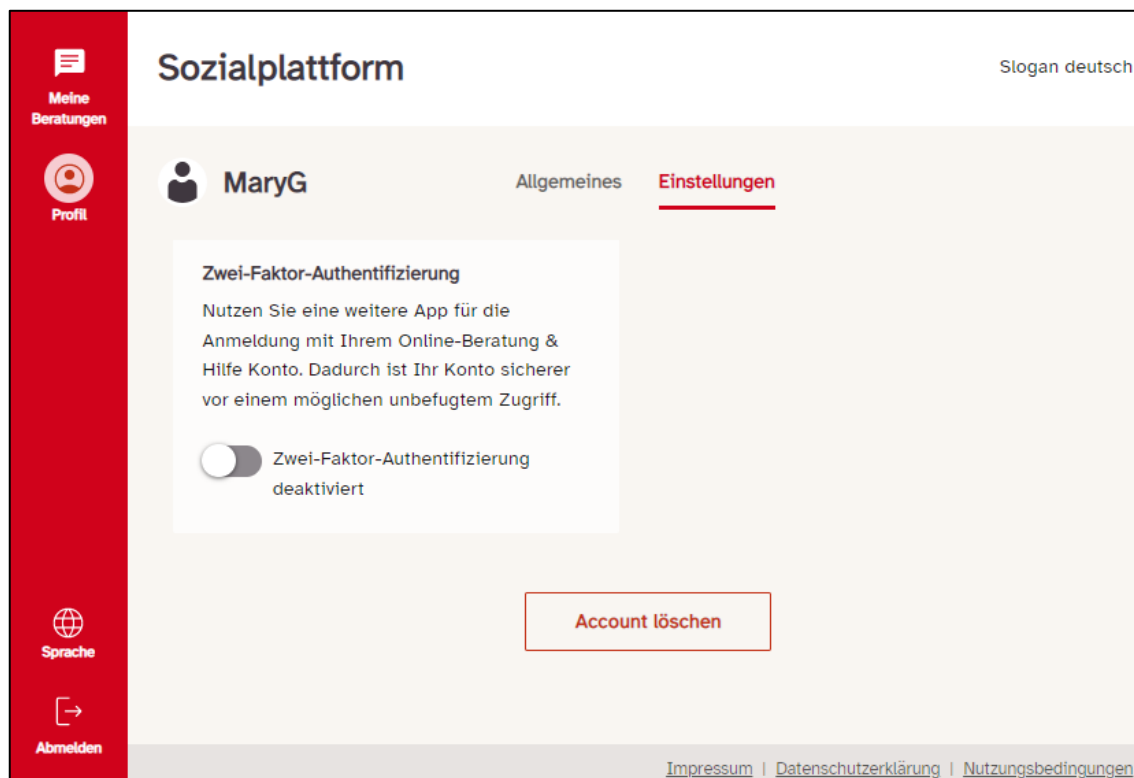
Meine Beratungen

Profil

Sozialplattform

Slogan deutsch

MaryG

Allgemeines

Einstellungen

Zwei-Faktor-Authentifizierung

Nutzen Sie eine weitere App für die Anmeldung mit Ihrem Online-Beratung & Hilfe Konto. Dadurch ist Ihr Konto sicherer vor einem möglichen unbefugtem Zugriff.

Zwei-Faktor-Authentifizierung deaktiviert

Account löschen

Sprache

Abmelden

Impressum | Datenschutzerklärung | Nutzungsbedingungen